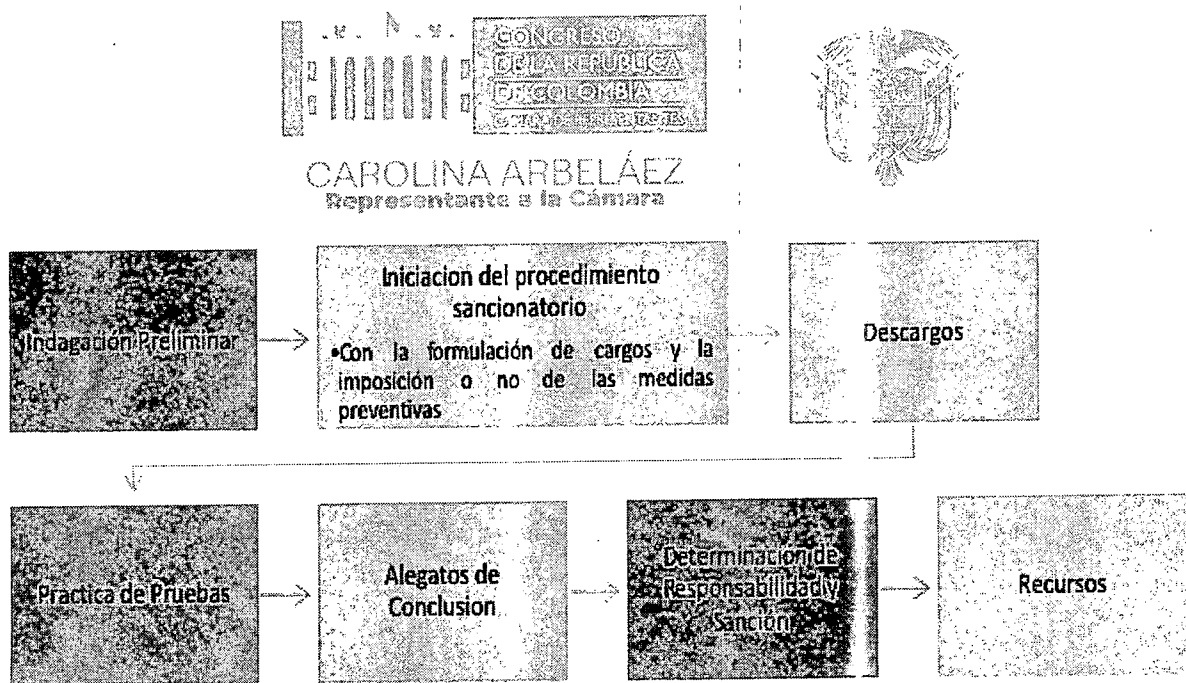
CONGRESO DE LA REPÚBLICA DE COLOMBIA
CÁMARA DE REPRESENTANTES

CAROLINA ARBELÁEZ
Representante a la Cámara

Indagación Preliminar

Iniciacion del procedimiento sancionatorio
•Con la formulación de cargos y la imposición o no de las medidas preventivas

Descargos

Practica de Pruebas

Alegatos de Conclusion

Determinacion de Responsabilidad y Sancion

Recursos